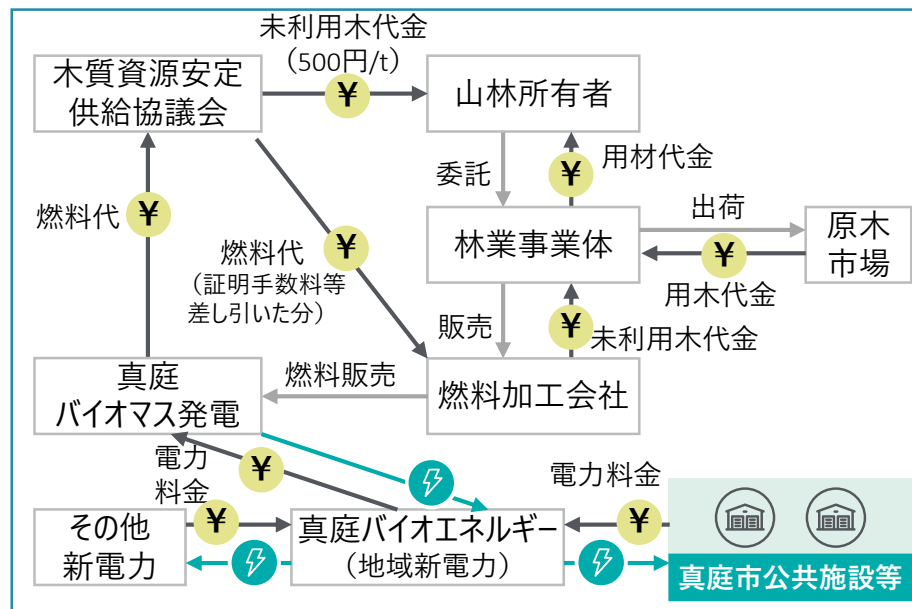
木質資源安定供給協議会

未利用木代金（500円/t）

¥

山林所有者

委託

¥ 用材代金

燃料代 ¥

燃料代（証明手数料等差し引いた分）

¥

林業事業体

出荷

原木市場

¥

用木代金

販売

¥ 未利用木代金

真庭バイオマス発電

燃料販売

燃料加工会社

電力料金

¥

電力料金

その他新電力

¥

真庭バイオエネルギー（地域新電力）

¥

真庭市公共施設等